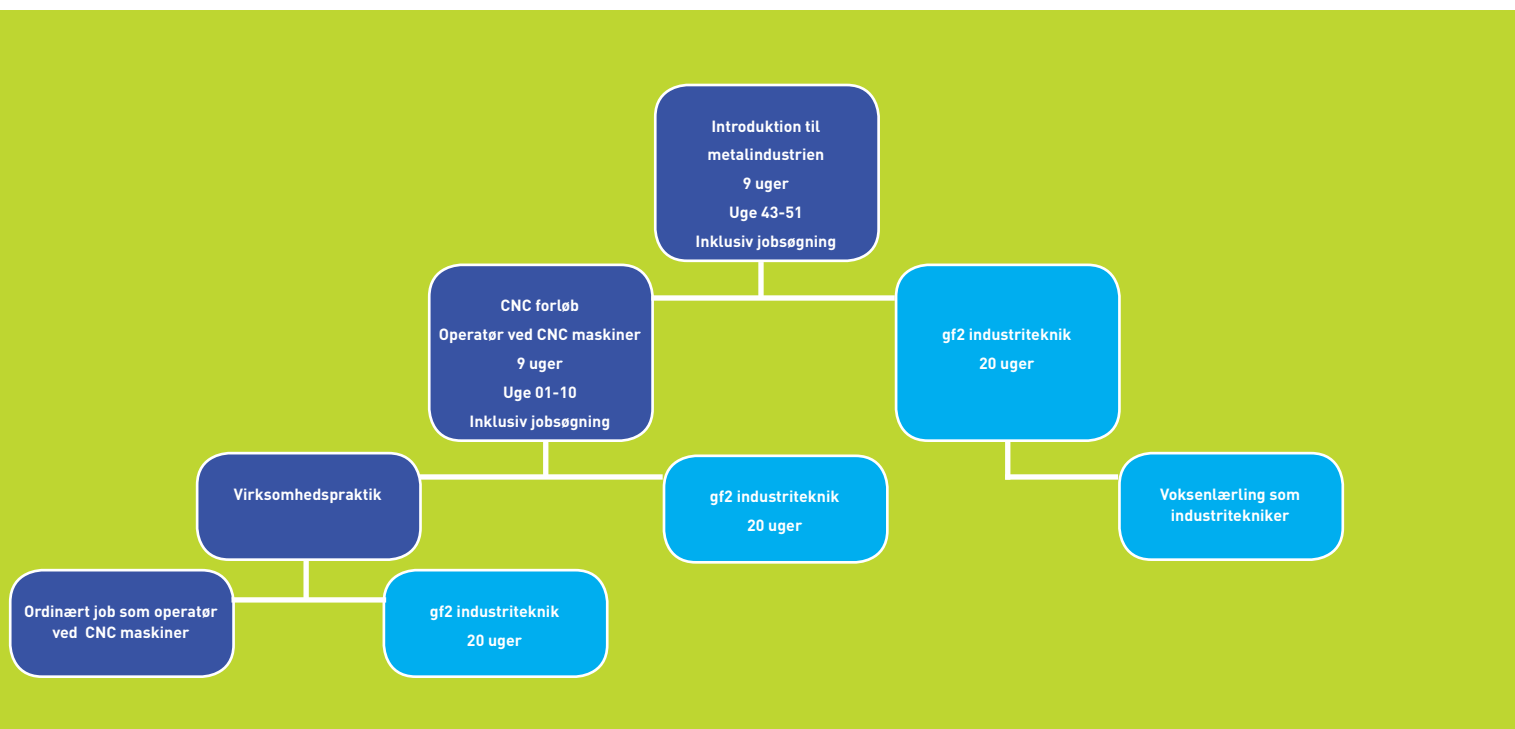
Introduktion til metalindustrien
9 uger
Uge 43-51
Inklusiv jobsøgning

CNC forløb
Operatør ved CNC maskiner
9 uger
Uge 01-10
Inklusiv jobsøgning

gf2 industriteknik
20 uger

Virksomhedspraktik

gf2 industriteknik
20 uger

Voksenlærling som industritekniker

Ordinært job som operatør ved CNC maskiner

gf2 industriteknik
20 uger